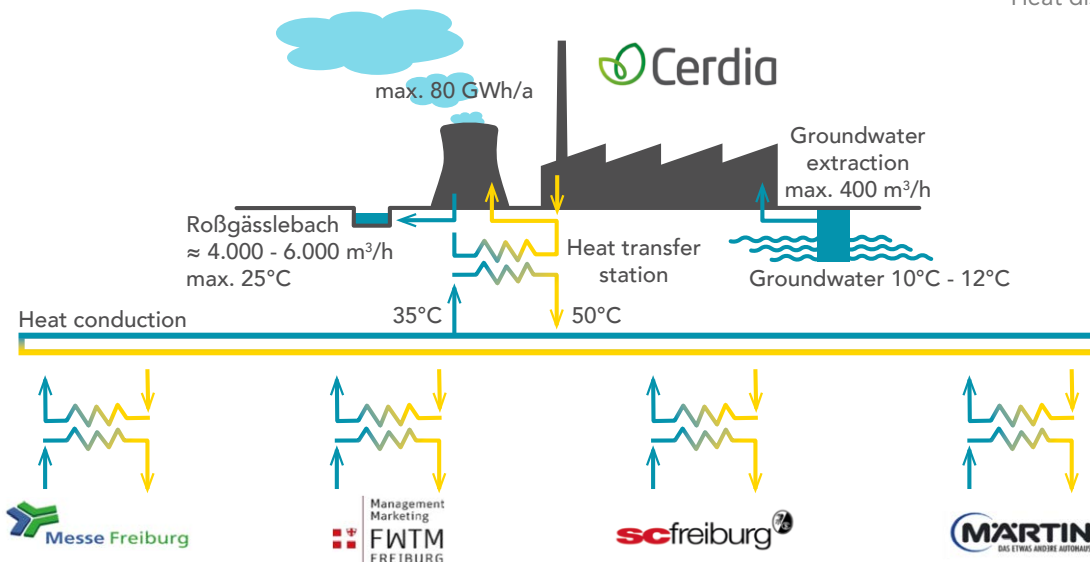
Heat d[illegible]

Cerdia

max. 80 GWh/a

Groundwater extraction max. 400 m³/h

Roßgässlebach ≈ 4.000 - 6.000 m³/h max. 25°C

Heat transfer station

Groundwater 10°C - 12°C

Heat conduction

35°C

50°C

Messe Freiburg

Management Marketing FWTM FREIBURG

scfreiburg

MARTIN DAS ETWAS ANDERE AUTOHAUS